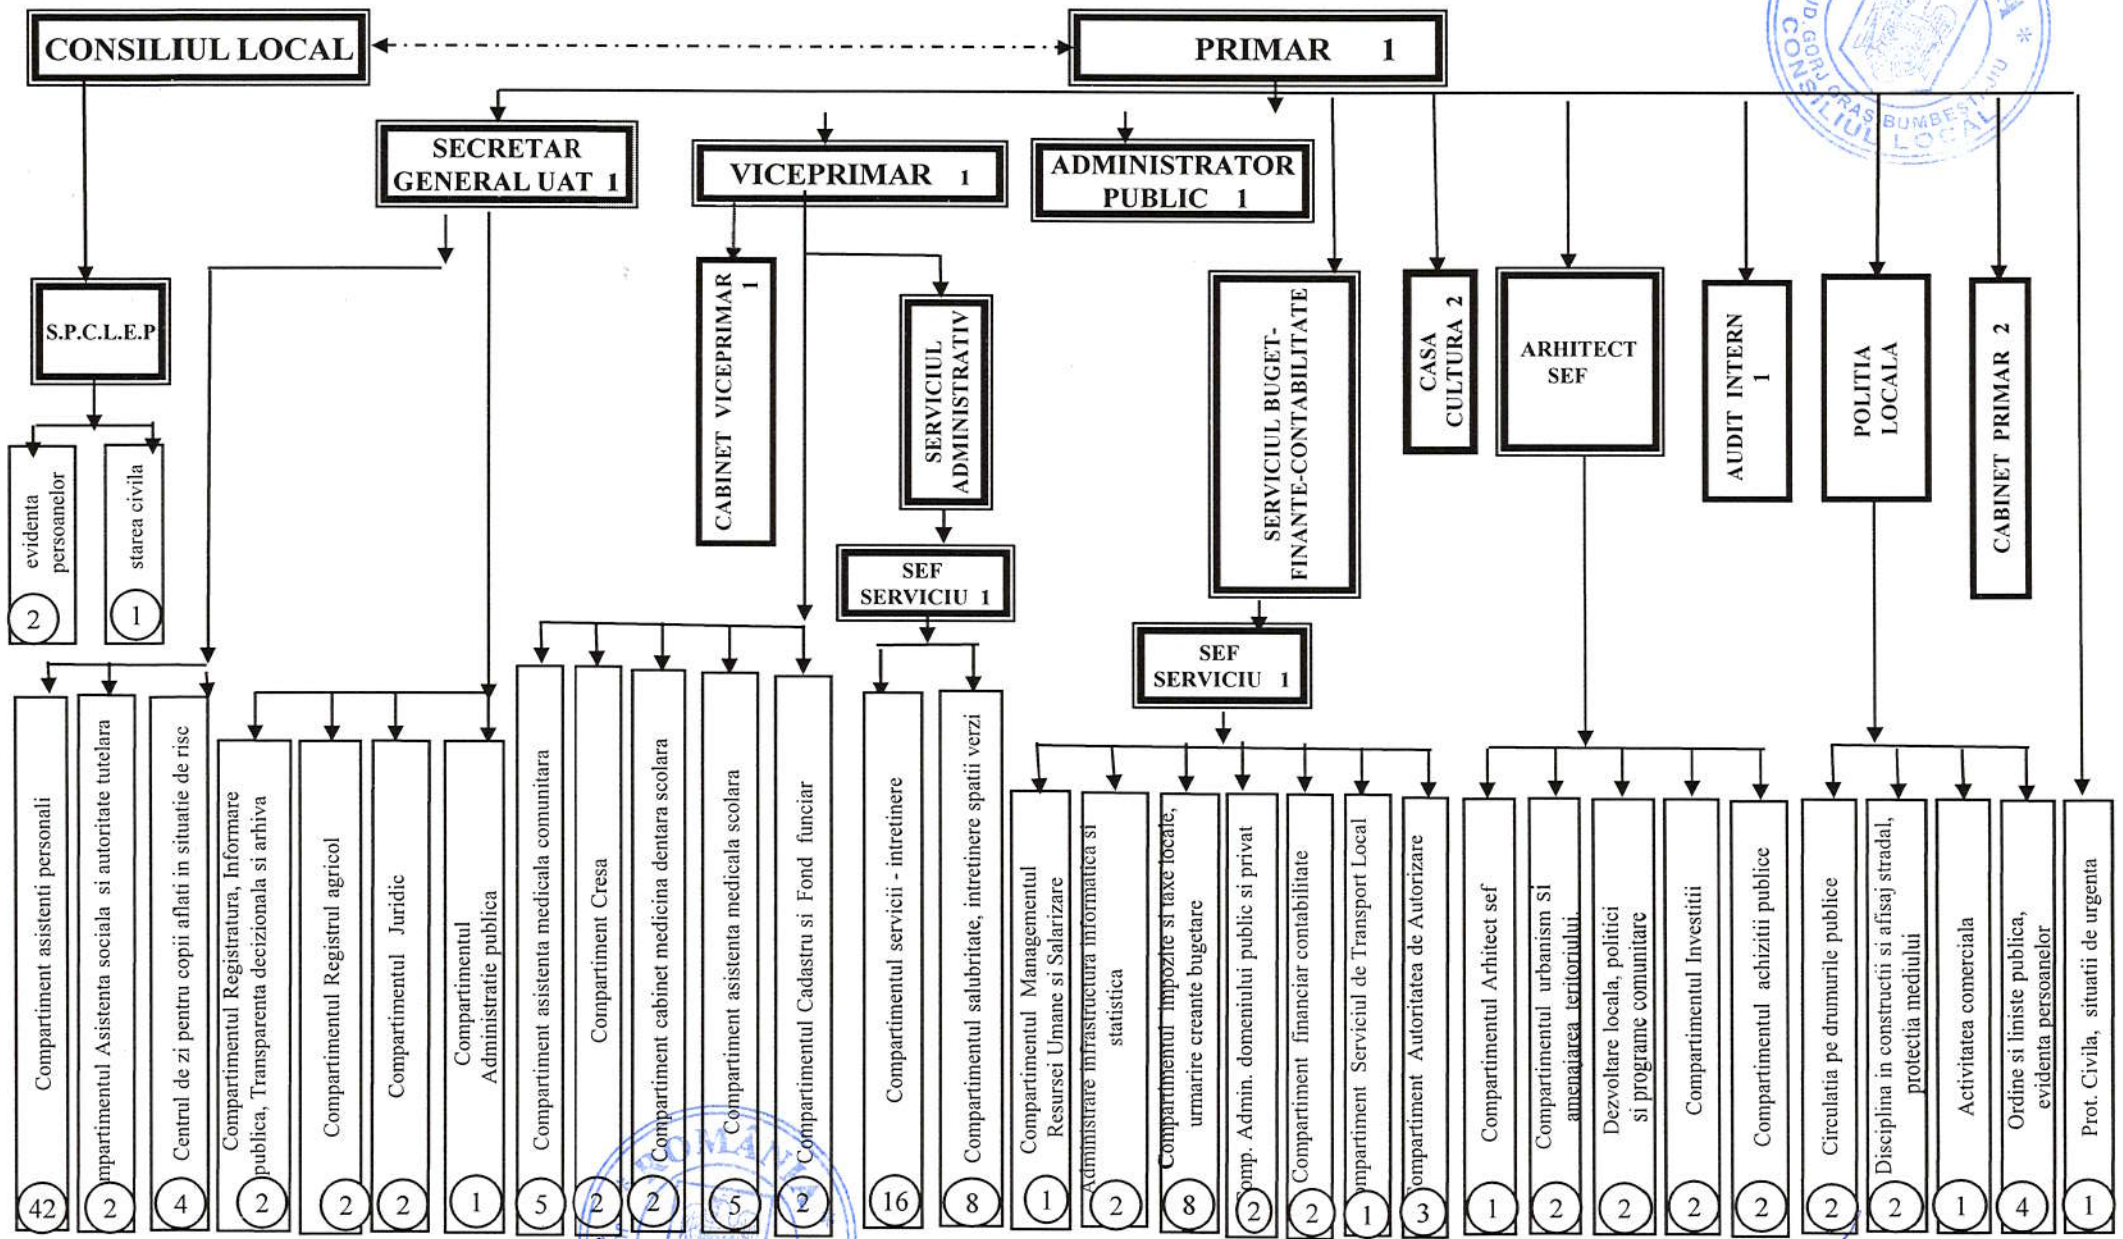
CONSILIUL LOCAL

PRIMAR 1

SECRETAR GENERAL UAT 1

VICEPRIMAR 1

ADMINISTRATOR PUBLIC 1

S.P.C.L.E.P

evidenta persoanelor 2

starea civila 1

CABINET VICEPRIMAR 1

SERVICIUL ADMINISTRATIV

SEF SERVICIU 1

SERVICIUL BUGET-FINANTE-CONTABILITATE

SEF SERVICIU 1

CASA CULTURA 2

ARHITECT SEF

AUDIT INTERN 1

POLITIA LOCALA

CABINET PRIMAR 2

Compartiment asistenti personali 42

ompartimentul Asistenta sociala si autoritate tutelara 2

Centrul de zi pentru copii aflati in situatie de risc 4

Compartimentul Registratura, Informare publica, Transparenta decizionala si arhiva 2

Compartimentul Registrul agricol 2

Compartimentul Juridic 2

Compartimentul Administratie publica 1

Compartiment asistenta medicala comunitara 5

Compartiment Cresa 2

Compartiment cabinet medicina dentara scolara 2

Compartiment asistenta medicala scolara 5

Compartimentul Cadastru si Fond funciar 2

Compartimentul servicii - intretinere 16

Compartimentul salubritate, intretinere spatii verzi 8

Compartimentul Managementul Resursei Umane si Salarizare 1

Administrare infrastructura informatica si statistica 2

Compartimentul impozite si taxe locale, urmarire creante bugetare 8

omp. Admin. domeniului public si privat 2

Compartiment financiar contabilitate 2

mpartiment Serviciul de Transport Local 1

ompartiment Autoritatea de Autorizare 3

Compartimentul Arhitect sef 1

Compartimentul urbanism si amenajarea teritoriului 2

Dezvoltare locala, politici si programe comunitare 2

Compartimentul Investitii 2

Compartimentul achizitii publice 2

Circulatia pe drumurile publice 2

Disciplina in constructii si afisaj stradal, protectia mediului 2

Activitatea comerciala 1

Ordine si liniste publica, evidenta persoanelor 4

Prot. Civila, situatii de urgenta 1

JUD. GORJ ORAS BUMBESTI-JIU CONSILIUL LOCAL

ROMANIA